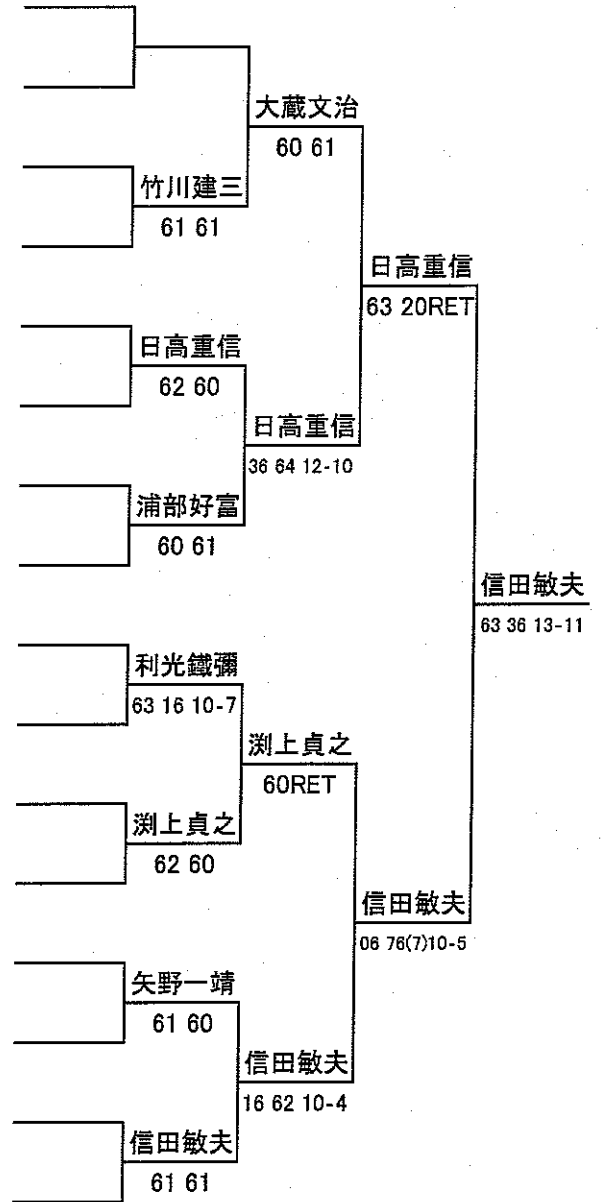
大蔵文治
60 61

竹川建三
61 61

日高重信
63 20RET

日高重信
62 60

日高重信
36 64 12-10

浦部好富
60 61

信田敏夫
63 36 13-11

利光鐵彌
63 16 10-7

渕上貞之
60RET

渕上貞之
62 60

信田敏夫
06 76(7)10-5

矢野一靖
61 60

信田敏夫
16 62 10-4

信田敏夫
61 61